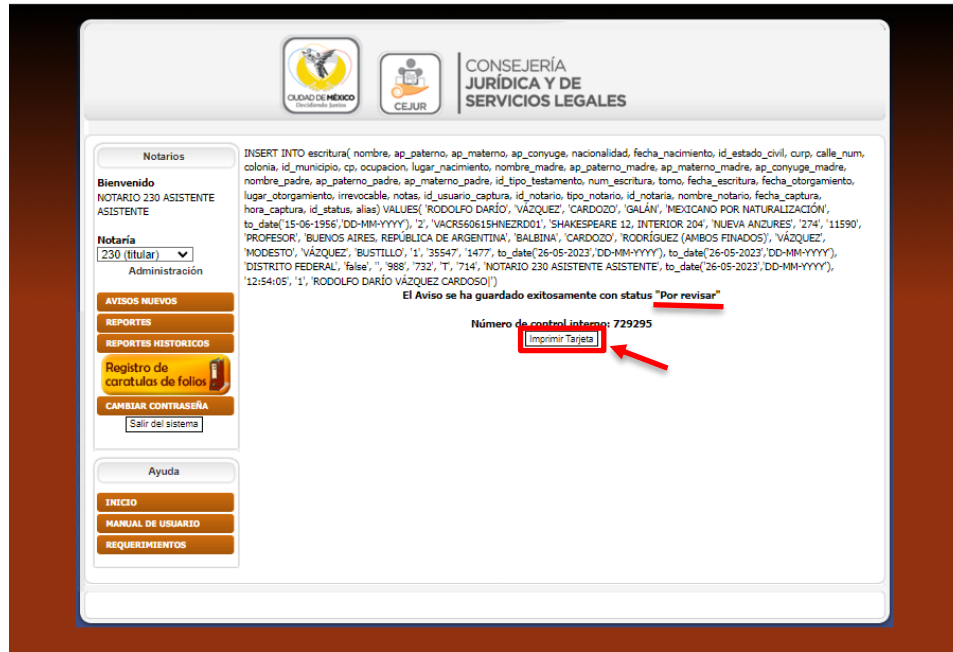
CIUDAD DE MÉXICO
Decidiendo Juntos

CEJUR

CONSEJERÍA
JURÍDICA Y DE
SERVICIOS LEGALES

Notarios

Bienvenido
NOTARIO 230 ASISTENTE ASISTENTE

Notaría
230 (titular)
Administración

AVISOS NUEVOS
REPORTES
REPORTES HISTORICOS
Registro de caratulas de folios
CAMBIAR CONTRASEÑA
Salir del sistema

Ayuda

INICIO
MANUAL DE USUARIO
REQUERIMIENTOS

INSERT INTO escritura( nombre, ap_paterno, ap_materno, ap_conyuge, nacionalidad, fecha_nacimiento, id_estado_civil, curp, calle_num, colonia, id_municipio, cp, ocupacion, lugar_nacimiento, nombre_madre, ap_paterno_madre, ap_materno_madre, ap_conyuge_madre, nombre_padre, ap_paterno_padre, ap_materno_padre, id_tipo_testamento, num_escritura, tomo, fecha_escritura, fecha_otorgamiento, lugar_otorgamiento, irrevocable, notas, id_usuario_captura, id_notario, tipo_notario, id_notaria, nombre_notario, fecha_captura, hora_captura, id_status, alias) VALUES( 'RODOLFO DARÍO', 'VÁZQUEZ', 'CARDOZO', 'GALÁN', 'MEXICANO POR NATURALIZACIÓN', to_date('15-06-1956','DD-MM-YYYY'), '2', 'VACR560615HNEZRD01', 'SHAKESPEARE 12, INTERIOR 204', 'NUEVA ANZURES', '274', '11590', 'PROFESOR', 'BUENOS AIRES, REPÚBLICA DE ARGENTINA', 'BALBINA', 'CARDOZO', 'RODRÍGUEZ (AMBOS FINADOS)', 'VÁZQUEZ', 'MODESTO', 'VÁZQUEZ', 'BUSTILLO', '1', '35547', '1477', to_date('26-05-2023','DD-MM-YYYY'), to_date('26-05-2023','DD-MM-YYYY'), 'DISTRITO FEDERAL', 'false', '', '988', '732', 'T', '714', 'NOTARIO 230 ASISTENTE ASISTENTE', to_date('26-05-2023','DD-MM-YYYY'), '12:54:05', '1', 'RODOLFO DARÍO VÁZQUEZ CARDOSO|')
El Aviso se ha guardado exitosamente con status "Por revisar"

Número de control interno: 729295
Imprimir Tarjeta